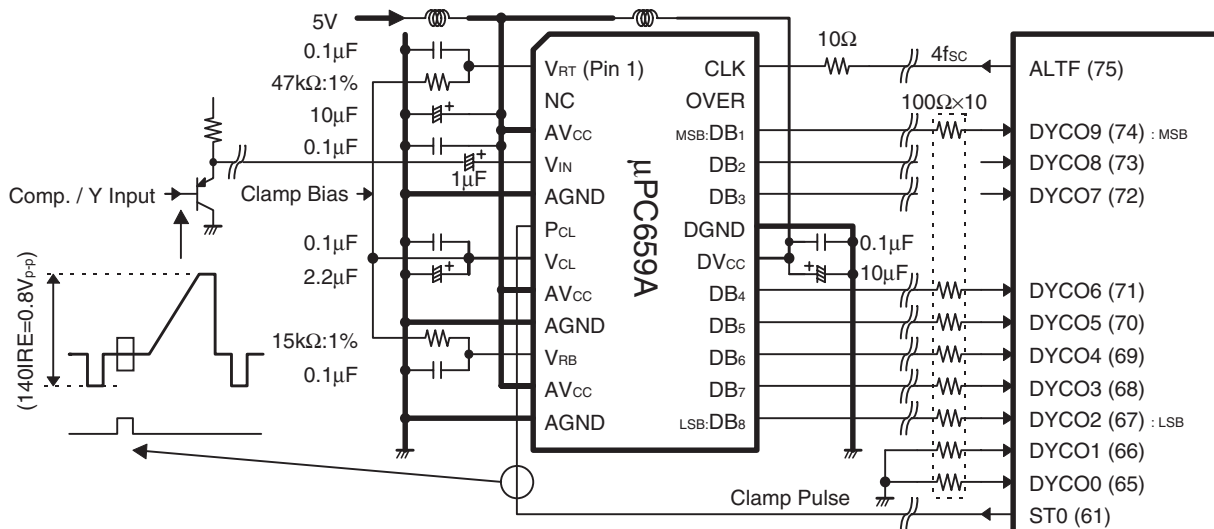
5V

0.1μF

47kΩ:1%

10μF

0.1μF

1μF

Comp. / Y Input

Clamp Bias

0.1μF

2.2μF

15kΩ:1%

0.1μF

(140IRE=0.8$V_{p-p}$)

$V_{RT}$ (Pin 1)
NC
$AV_{CC}$
$V_{IN}$
AGND
$P_{CL}$
$V_{CL}$
$AV_{CC}$
AGND
$V_{RB}$
$AV_{CC}$
AGND

μPC659A

CLK
OVER
MSB:$DB_1$
$DB_2$
$DB_3$
DGND
$DV_{CC}$
$DB_4$
$DB_5$
$DB_6$
$DB_7$
LSB:$DB_8$

10Ω

4fsc

100Ω×10

0.1μF

10μF

ALTF (75)
DYCO9 (74) : MSB
DYCO8 (73)
DYCO7 (72)
DYCO6 (71)
DYCO5 (70)
DYCO4 (69)
DYCO3 (68)
DYCO2 (67) : LSB
DYCO1 (66)
DYCO0 (65)
ST0 (61)

Clamp Pulse